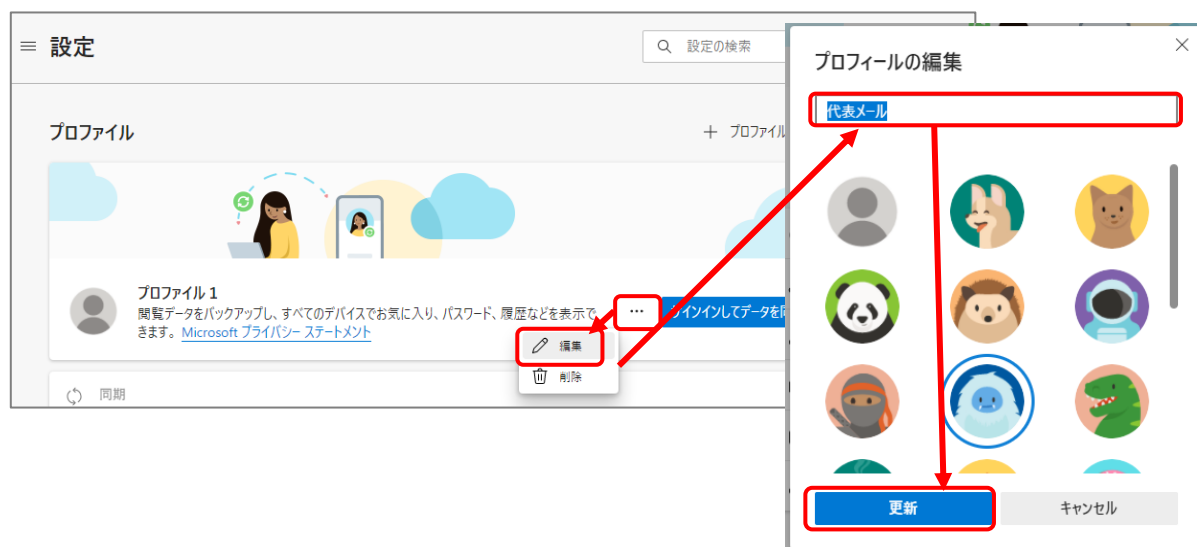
設定

設定の検索

プロファイル

+ プロファイル

プロファイル 1

閲覧データをバックアップし、すべてのデバイスでお気に入り、パスワード、履歴などを表示できます。 Microsoft プライバシー ステートメント

···

サインインしてデータを

編集

削除

同期

プロフィールの編集

代表メール

更新

キャンセル